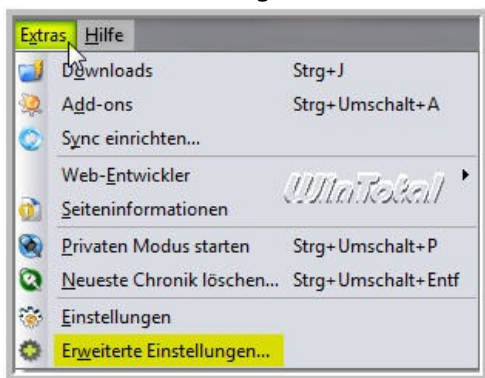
Extras Hilfe

Downloads Strg+J

Add-ons Strg+Umschalt+A

Sync einrichten...

Web-Entwickler

WinTotal

Seiteninformationen

Privaten Modus starten Strg+Umschalt+P

Neueste Chronik löschen... Strg+Umschalt+Entf

Einstellungen

Erweiterte Einstellungen...